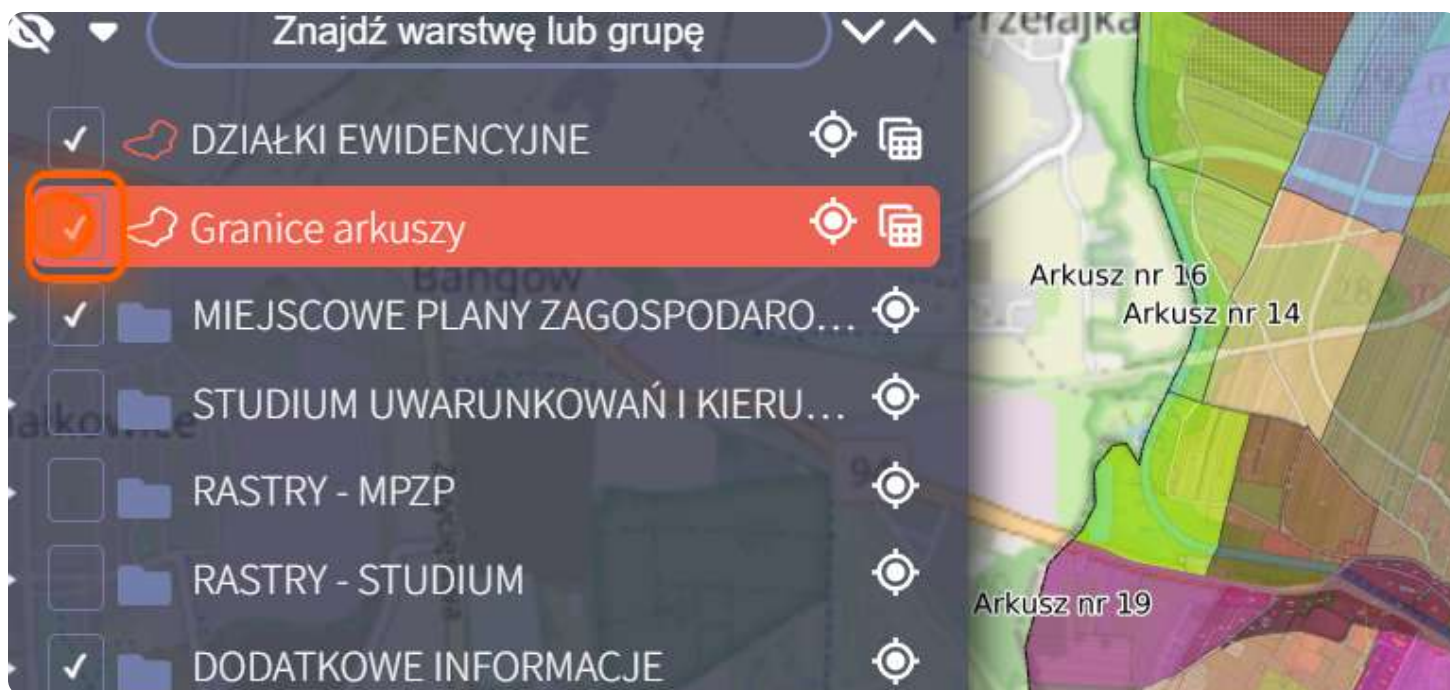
Znajdź warstwę lub grupę

Przełajka

✓ DZIAŁKI EWIDENCYJNE

✓ Granice arkuszy

Bangów

✓ MIEJSCOWE PLANY ZAGOSPODARO…

STUDIUM UWARUNKOWAŃ I KIERU…

alkowice

94

RASTRY - MPZP

RASTRY - STUDIUM

✓ DODATKOWE INFORMACJE

Arkusz nr 16

Arkusz nr 14

Arkusz nr 19